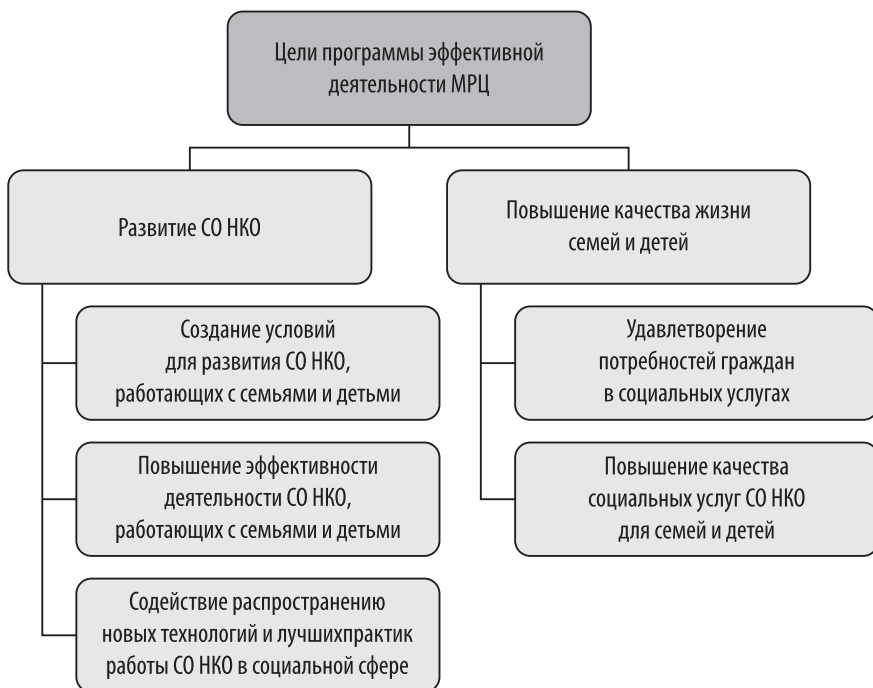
Цели программы эффективной деятельности МРЦ

Развитие СО НКО

Повышение качества жизни семей и детей

Создание условий для развития СО НКО, работающих с семьями и детьми

Повышение эффективности деятельности СО НКО, работающих с семьями и детьми

Содействие распространению новых технологий и лучшихпрактик работы СО НКО в социальной сфере

Удавлетворение потребностей граждан в социальных услугах

Повышение качества социальных услуг СО НКО для семей и детей